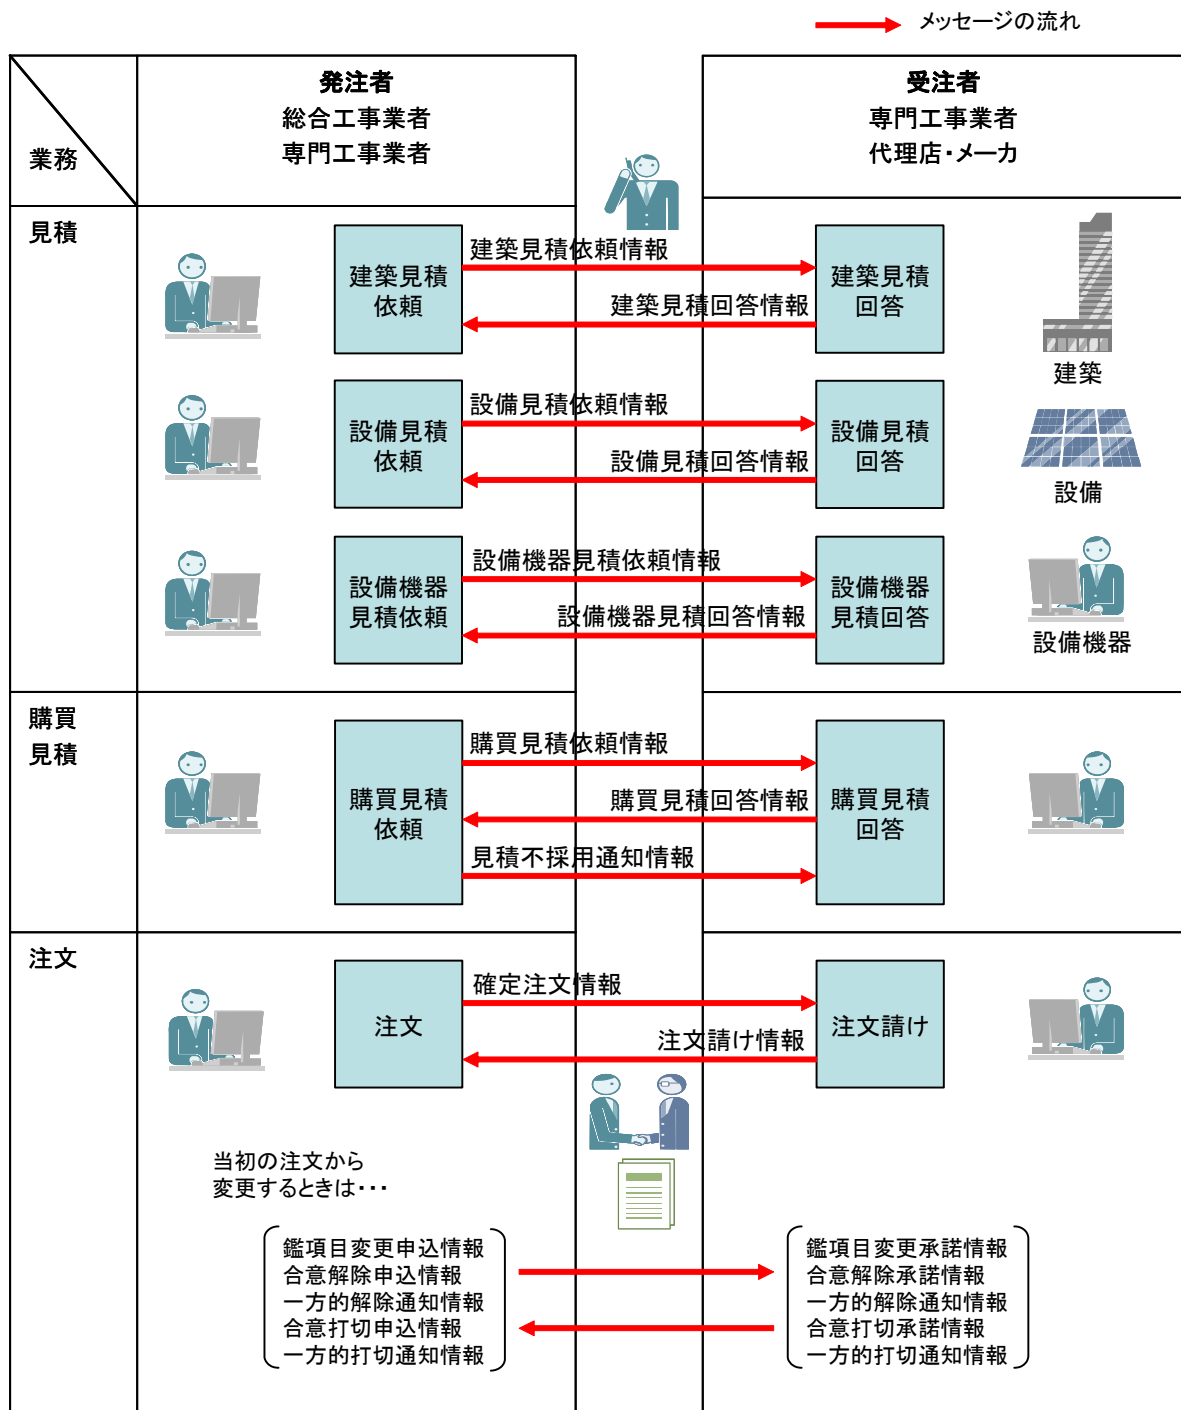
メッセージの流れ

| 業務 | 発注者 総合工事業者 専門工事業者 | 受注者 専門工事業者 代理店・メーカ |
|---|---|---|
| 見積 | 建築見積依頼 | 建築見積回答 |
| | 設備見積依頼 | 設備見積回答 |
| | 設備機器見積依頼 | 設備機器見積回答 |
| 購買見積 | 購買見積依頼 | 購買見積回答 |
| 注文 | 注文 | 注文請け |

建築見積依頼情報
建築見積回答情報
建築
設備見積依頼情報
設備見積回答情報
設備
設備機器見積依頼情報
設備機器見積回答情報
設備機器
購買見積依頼情報
購買見積回答情報
見積不採用通知情報
確定注文情報
注文請け情報

当初の注文から
変更するときは・・・

鑑項目変更申込情報
合意解除申込情報
一方的解除通知情報
合意打切申込情報
一方的打切通知情報

鑑項目変更承諾情報
合意解除承諾情報
一方的解除通知情報
合意打切承諾情報
一方的打切通知情報